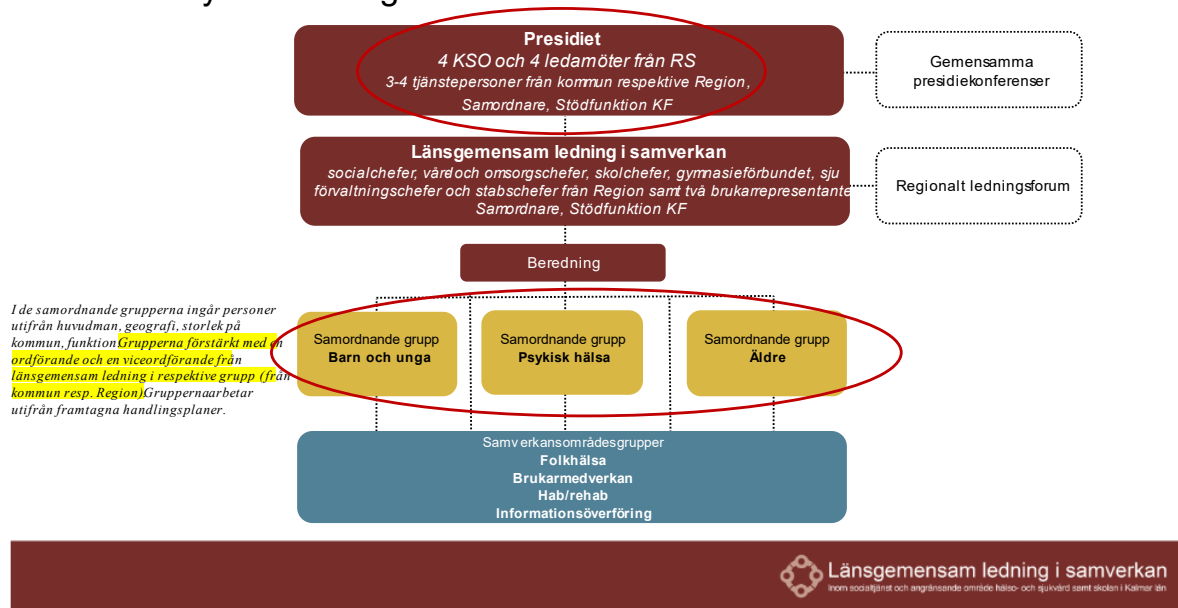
Presidiet
4 KSO och 4 ledamöter från RS
3-4 tjänstepersoner från kommun respektive Region,
Samordnare, Stödfunktion KF

Gemensamma presidiekonferenser

Länsgemensam ledning i samverkan
socialchefer, vård och omsorgschefer, skolchefer, gymnasieförbundet, sju förvaltningschefer och stabschefer från Region samt två brukarrepresentante
Samordnare, Stödfunktion KF

Regionalt ledningsforum

Beredning

I de samordnande grupperna ingår personer utifrån huvudman, geografi, storlek på kommun, funktion Grupperna förstärkt med en ordförande och en viceordförande från länsgemensam ledning i respektive grupp (från kommun resp. Region) Gruppernaarbetar utifrån framtagna handlingsplaner.

Samordnande grupp
Barn och unga

Samordnande grupp
Psykisk hälsa

Samordnande grupp
Äldre

Samverkansområdesgrupper
Folkhälsa
Brukarmedverkan
Hab/rehab
Informationsöverföring

Länsgemensam ledning i samverkan
Inom socialtjänst och angränsande område hälso- och sjukvård samt skolan i Kalmar län